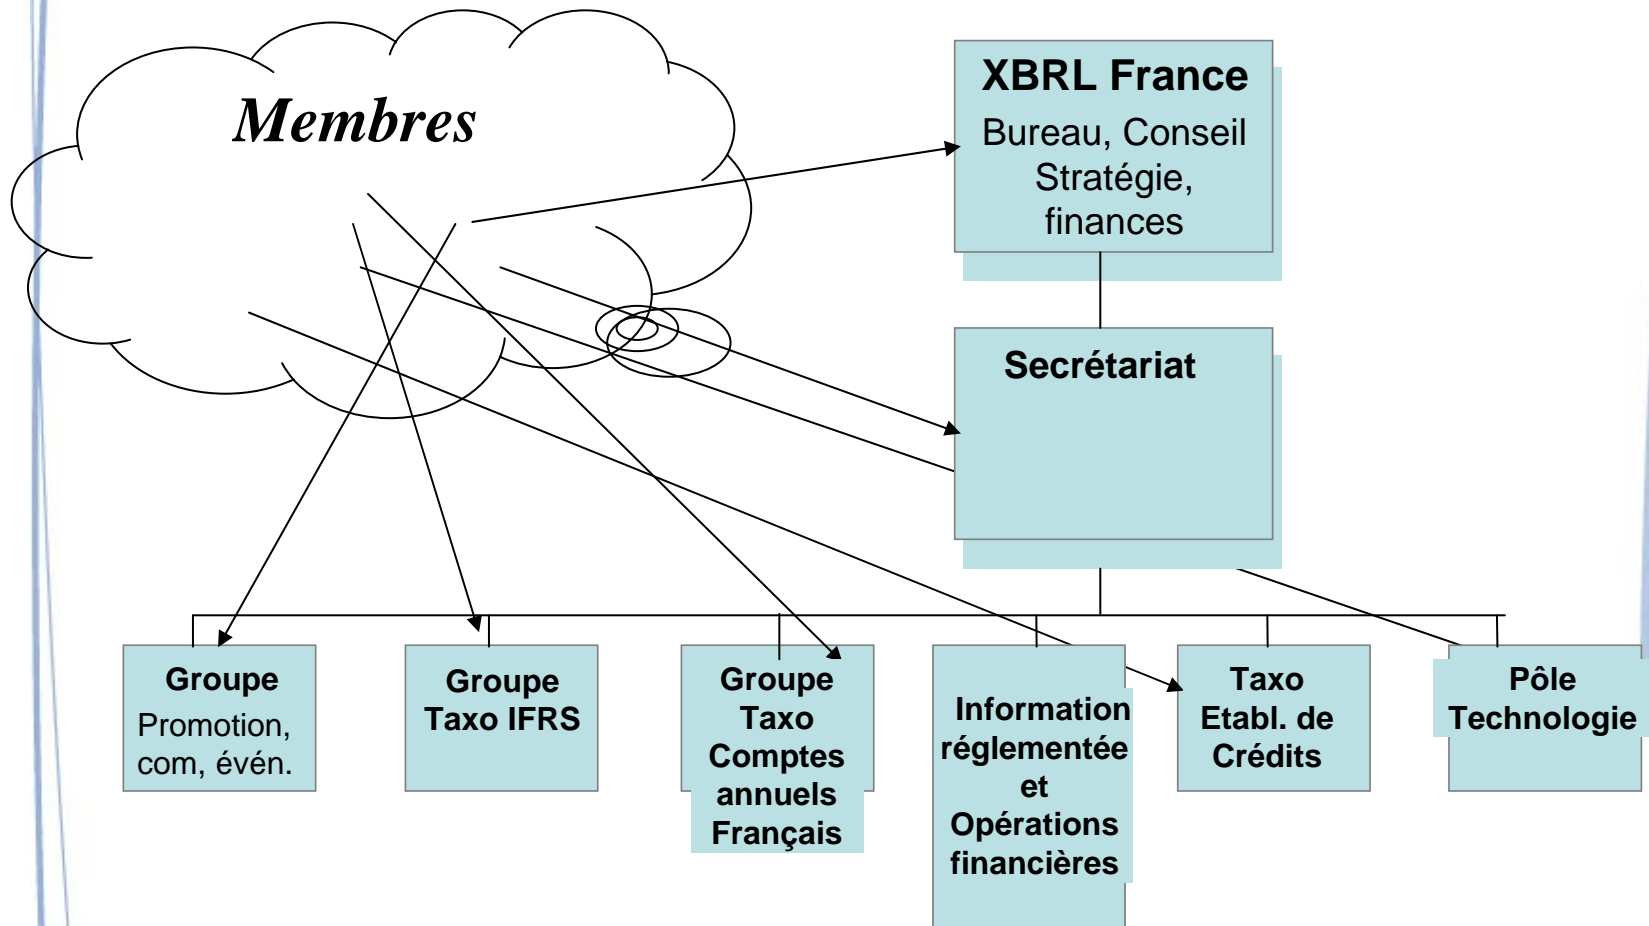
Membres

XBRL France
Bureau, Conseil
Stratégie,
finances

Secrétariat

Groupe
Promotion,
com, évén.

Groupe
Taxo IFRS

Groupe
Taxo
Comptes
annuels
Français

Information
réglementée
et
Opérations
financières

Taxo
Etabl. de
Crédits

Pôle
Technologie